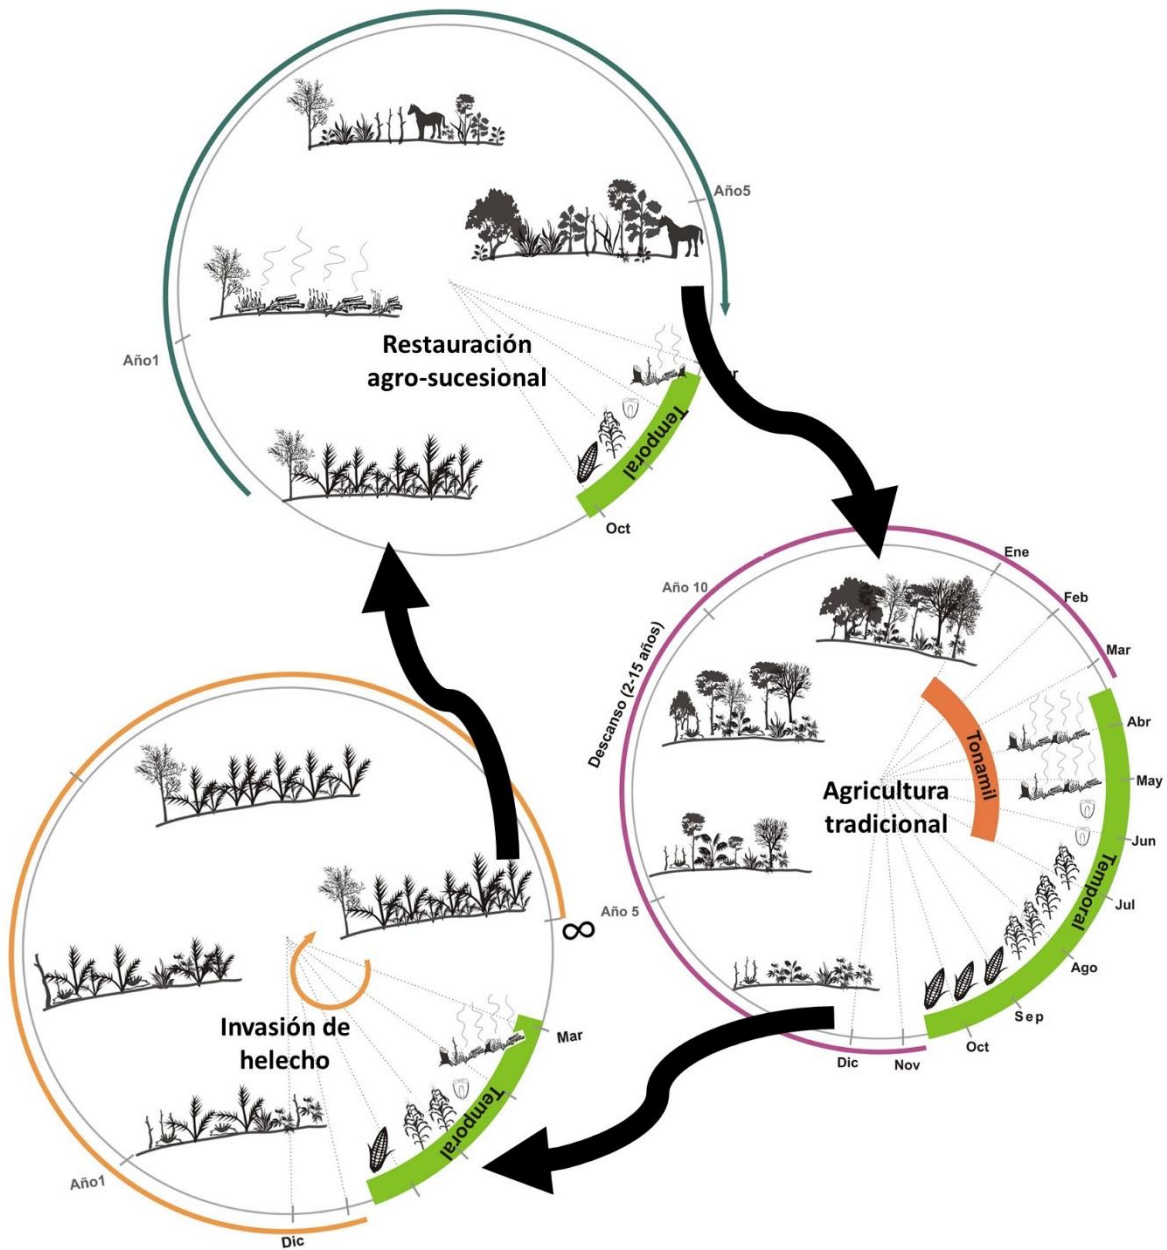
Año5
Año1
Restauración agro-sucesional
Temporal
Oct
Ene
Feb
Mar
Año 10
Descanso (2-15 años)
Tonamil
Abr
May
Agricultura tradicional
Jun
Temporal
Jul
Año 5
Ago
Sep
Oct
Dic
Nov
∞
Invasión de helecho
Mar
Temporal
Año1
Dic